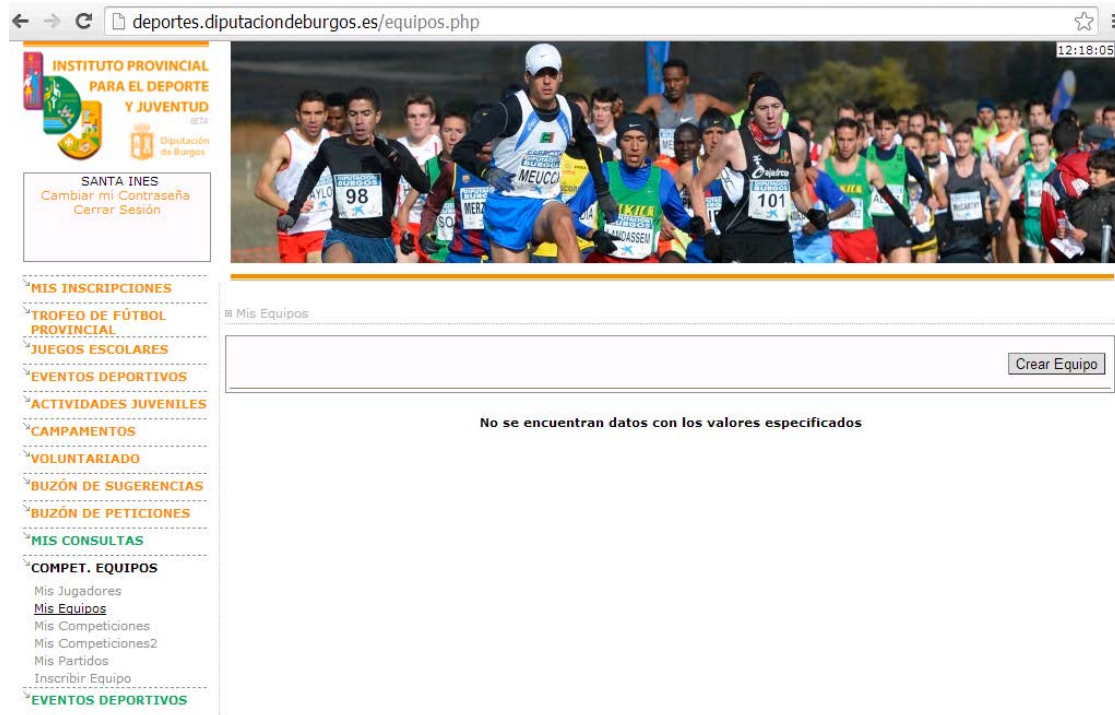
deportes.diputaciondeburgos.es/equipos.php

12:18:05

INSTITUTO PROVINCIAL PARA EL DEPORTE Y JUVENTUD
BETA
Diputación de Burgos

SANTA INES
Cambiar mi Contraseña
Cerrar Sesión

98 MEUCCI 101

MIS INSCRIPCIONES
TROFEO DE FÚTBOL PROVINCIAL
JUEGOS ESCOLARES
EVENTOS DEPORTIVOS
ACTIVIDADES JUVENILES
CAMPAMENTOS
VOLUNTARIADO
BUZÓN DE SUGERENCIAS
BUZÓN DE PETICIONES
MIS CONSULTAS
COMPET. EQUIPOS
Mis Jugadores
Mis Equipos
Mis Competiciones
Mis Competiciones2
Mis Partidos
Inscribir Equipo
EVENTOS DEPORTIVOS

Mis Equipos

Crear Equipo

No se encuentran datos con los valores especificados